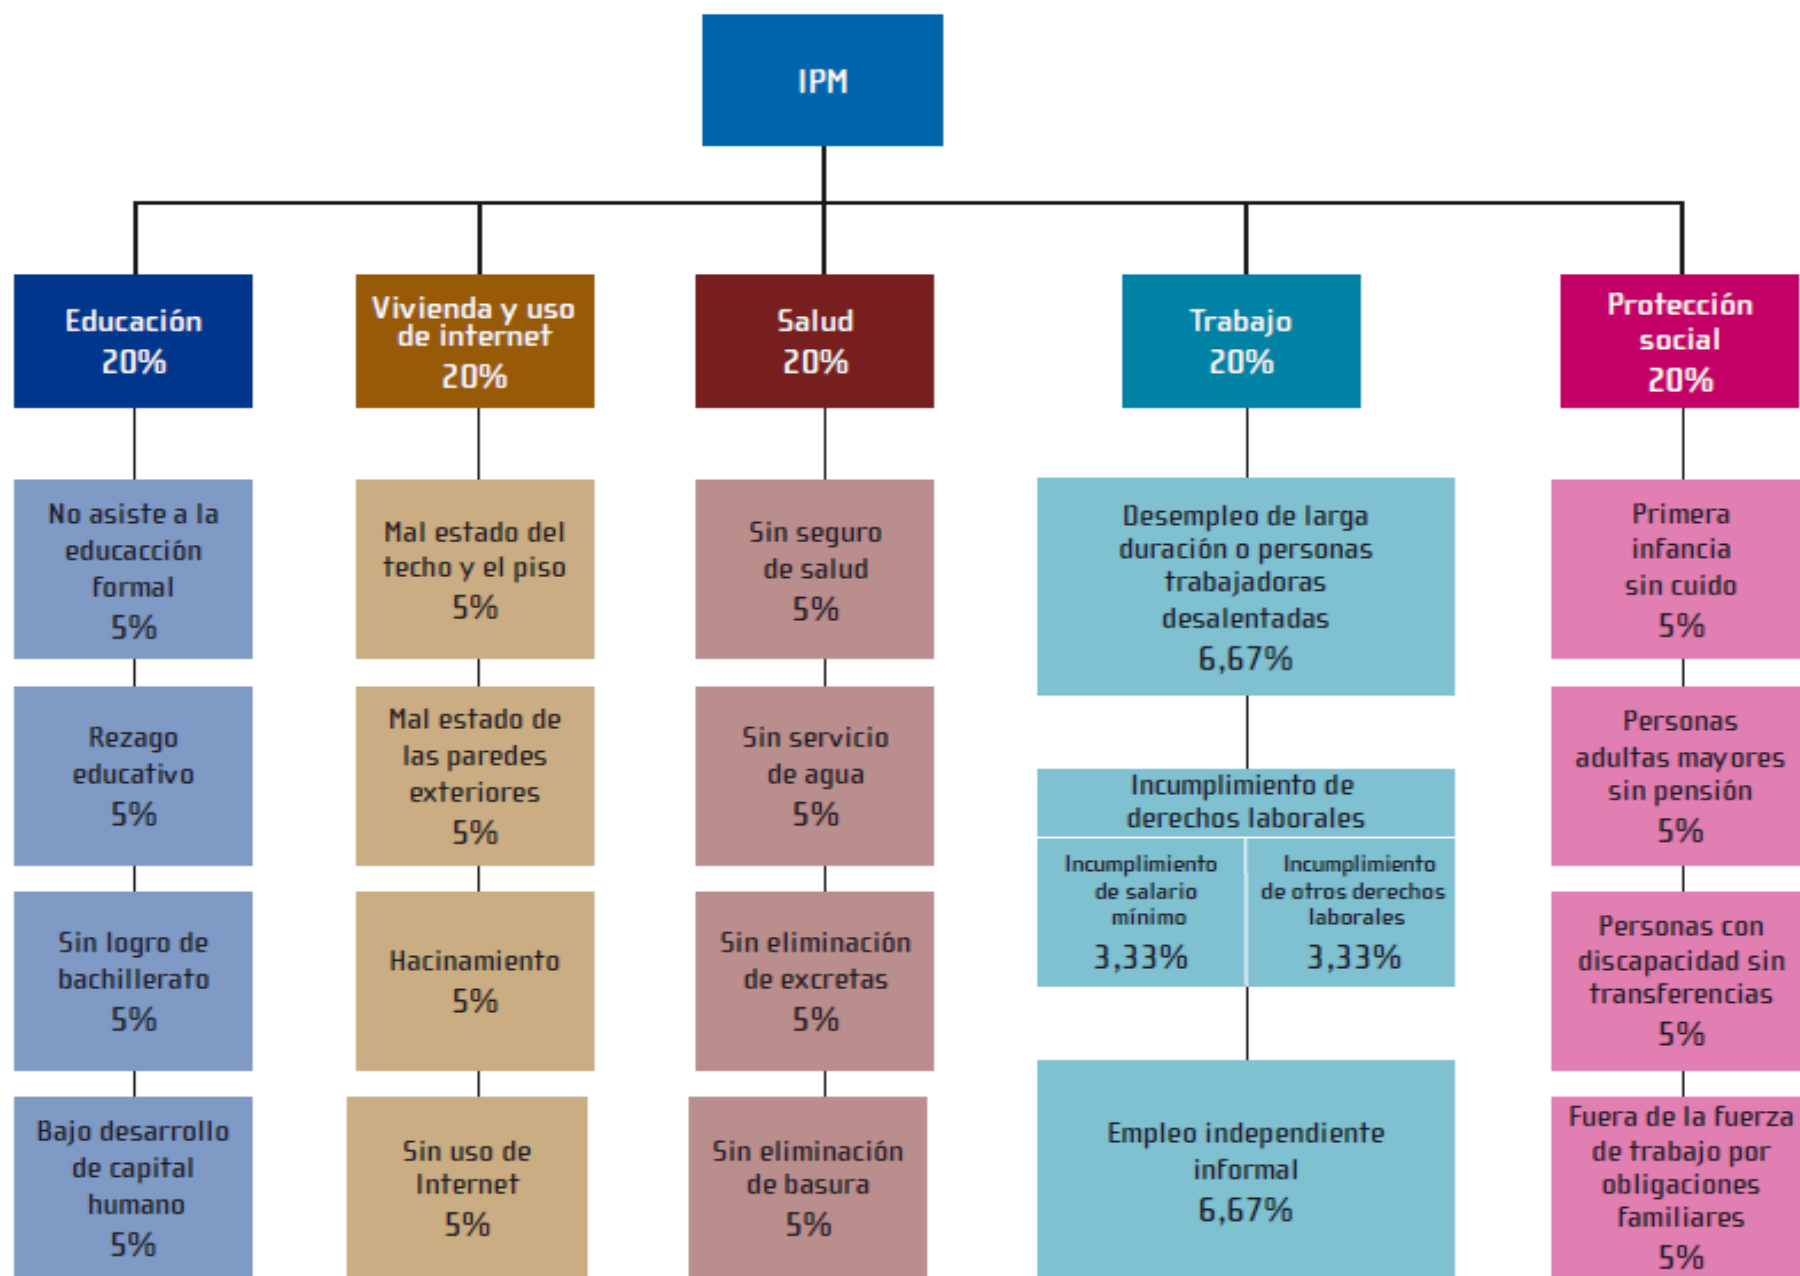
IPM

Educación
20%

No asiste a la educacción formal
5%

Rezago educativo
5%

Sin logro de bachillerato
5%

Bajo desarrollo de capital humano
5%

Vivienda y uso de internet
20%

Mal estado del techo y el piso
5%

Mal estado de las paredes exteriores
5%

Hacinamiento
5%

Sin uso de Internet
5%

Salud
20%

Sin seguro de salud
5%

Sin servicio de agua
5%

Sin eliminación de excretas
5%

Sin eliminación de basura
5%

Trabajo
20%

Desempleo de larga duración o personas trabajadoras desalentadas
6,67%

Incumplimiento de derechos laborales

Incumplimiento de salario mínimo
3,33%

Incumplimiento de otros derechos laborales
3,33%

Empleo independiente informal
6,67%

Protección social
20%

Primera infancia sin cuido
5%

Personas adultas mayores sin pensión
5%

Personas con discapacidad sin transferencias
5%

Fuera de la fuerza de trabajo por obligaciones familiares
5%